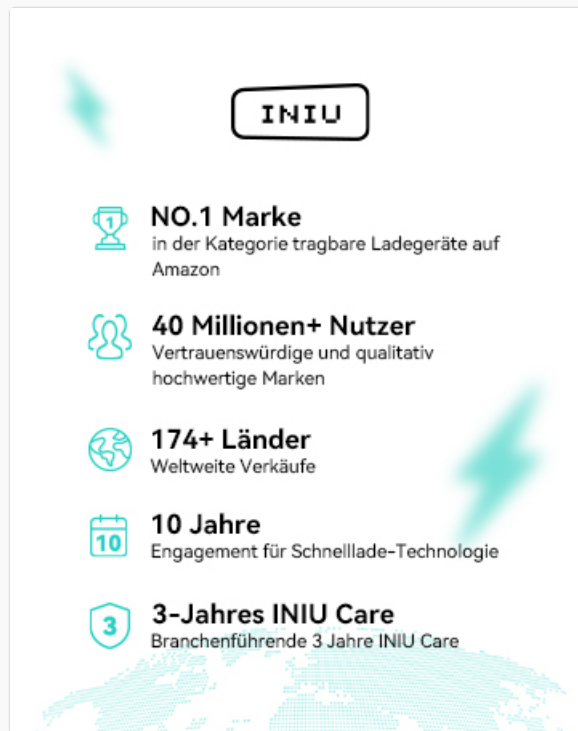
INIU

1

NO.1 Marke
in der Kategorie tragbare Ladegeräte auf Amazon

40 Millionen+ Nutzer
Vertrauenswürdige und qualitativ hochwertige Marken

174+ Länder
Weltweite Verkäufe

10

10 Jahre
Engagement für Schnelllade-Technologie

3

3-Jahres INIU Care
Branchenführende 3 Jahre INIU Care